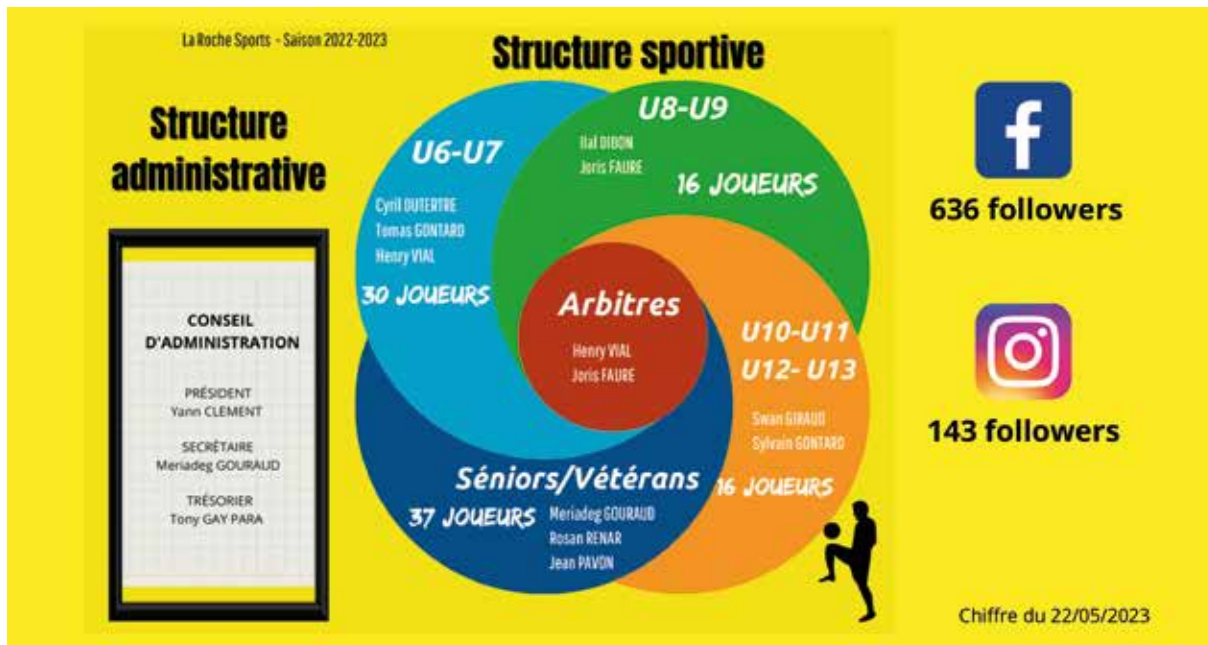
La Roche Sports - Saison 2022-2023

Structure sportive

Structure administrative

CONSEIL D'ADMINISTRATION

PRÉSIDENT
Yann CLEMENT

SECRÉTAIRE
Meriadeg GOURAUD

TRÉSORIER
Tony GAY PARA

U6-U7
Cyril DUTERTRE
Tomas GONTARD
Henry VIAL
30 JOUEURS

U8-U9
Ilal DIDON
Joris FAURE
16 JOUEURS

Arbitres
Henry VIAL
Joris FAURE

U10-U11
U12- U13
Swan GIRAUD
Sylvain GONTARD
16 JOUEURS

Séniors/Vétérans
37 JOUEURS
Meriadeg GOURAUD
Rosan RENAR
Jean PAVON

636 followers

143 followers

Chiffre du 22/05/2023